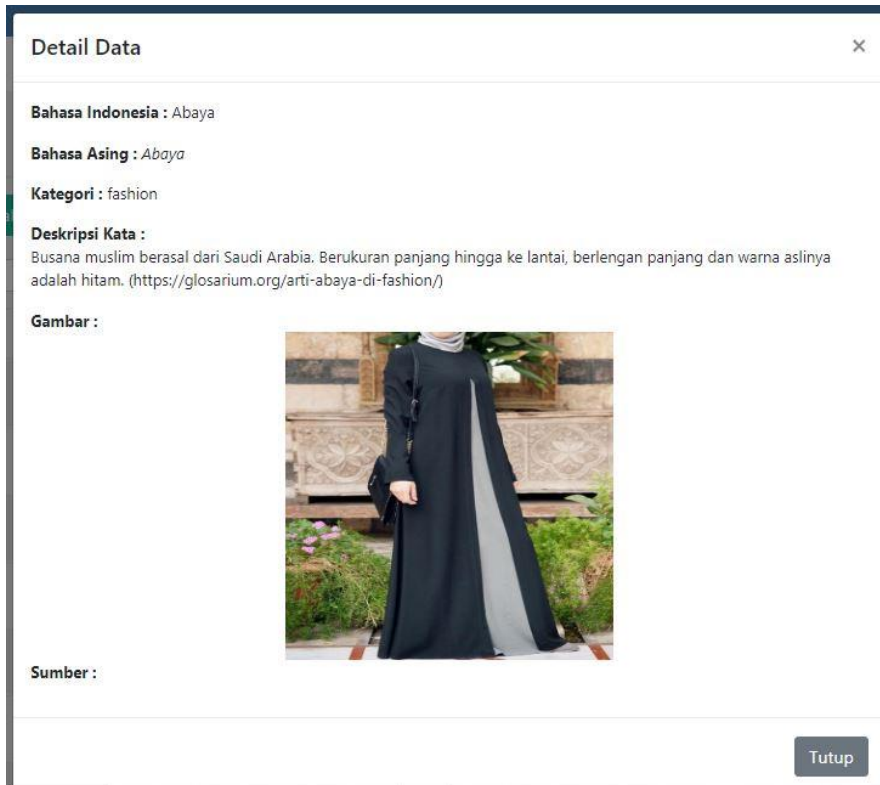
Detail Data

×

Bahasa Indonesia : Abaya

Bahasa Asing : Abaya

Kategori : fashion

Deskripsi Kata :
Busana muslim berasal dari Saudi Arabia. Berukuran panjang hingga ke lantai, berlengan panjang dan warna aslinya adalah hitam. (https://glosarium.org/arti-abaya-di-fashion/)

Gambar :

Sumber :

Tutup